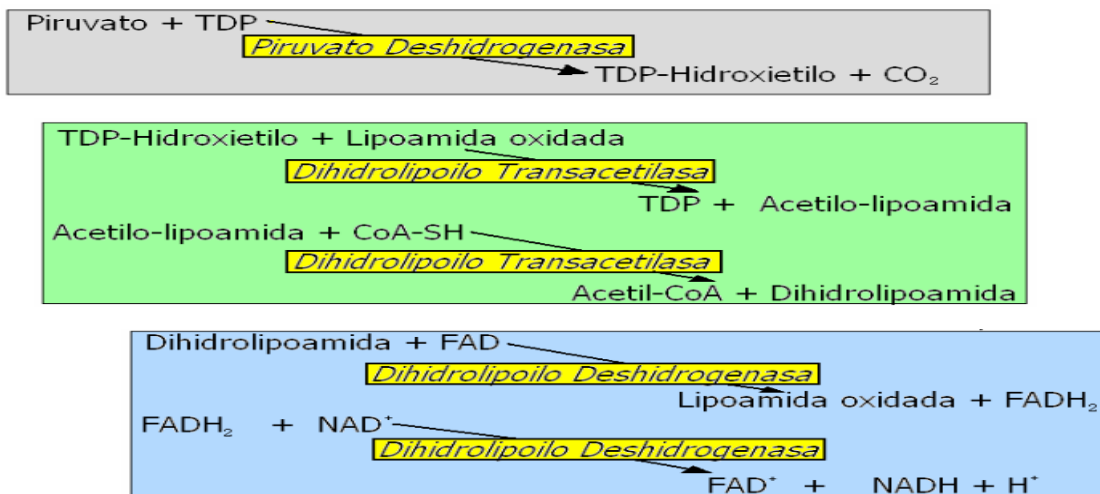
Piruvato + TDP
Piruvato Deshidrogenasa
TDP-Hidroxietilo + $CO_2$

TDP-Hidroxietilo + Lipoamida oxidada
Dihidrolipoilo Transacetilasa
TDP + Acetilo-lipoamida

Acetilo-lipoamida + CoA-SH
Dihidrolipoilo Transacetilasa
Acetil-CoA + Dihidrolipoamida

Dihidrolipoamida + FAD
Dihidrolipoilo Deshidrogenasa
Lipoamida oxidada + $FADH_2$

$FADH_2$ + $NAD^+$
Dihidrolipoilo Deshidrogenasa
$FAD^+$ + NADH + $H^+$